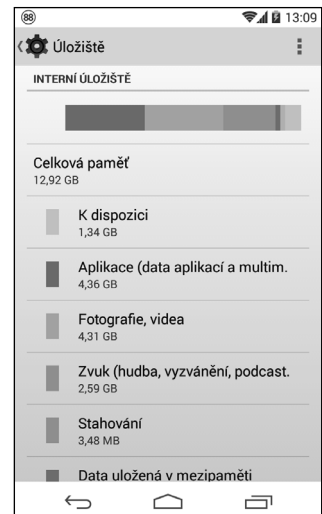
88

13:09

Úložiště

INTERNÍ ÚLOŽIŠTĚ

Celková paměť
12,92 GB

K dispozici
1,34 GB

Aplikace (data aplikací a multim.
4,36 GB

Fotografie, videa
4,31 GB

Zvuk (hudba, vyzvánění, podcast.
2,59 GB

Stahování
3,48 MB

Data uložená v mezipaměti